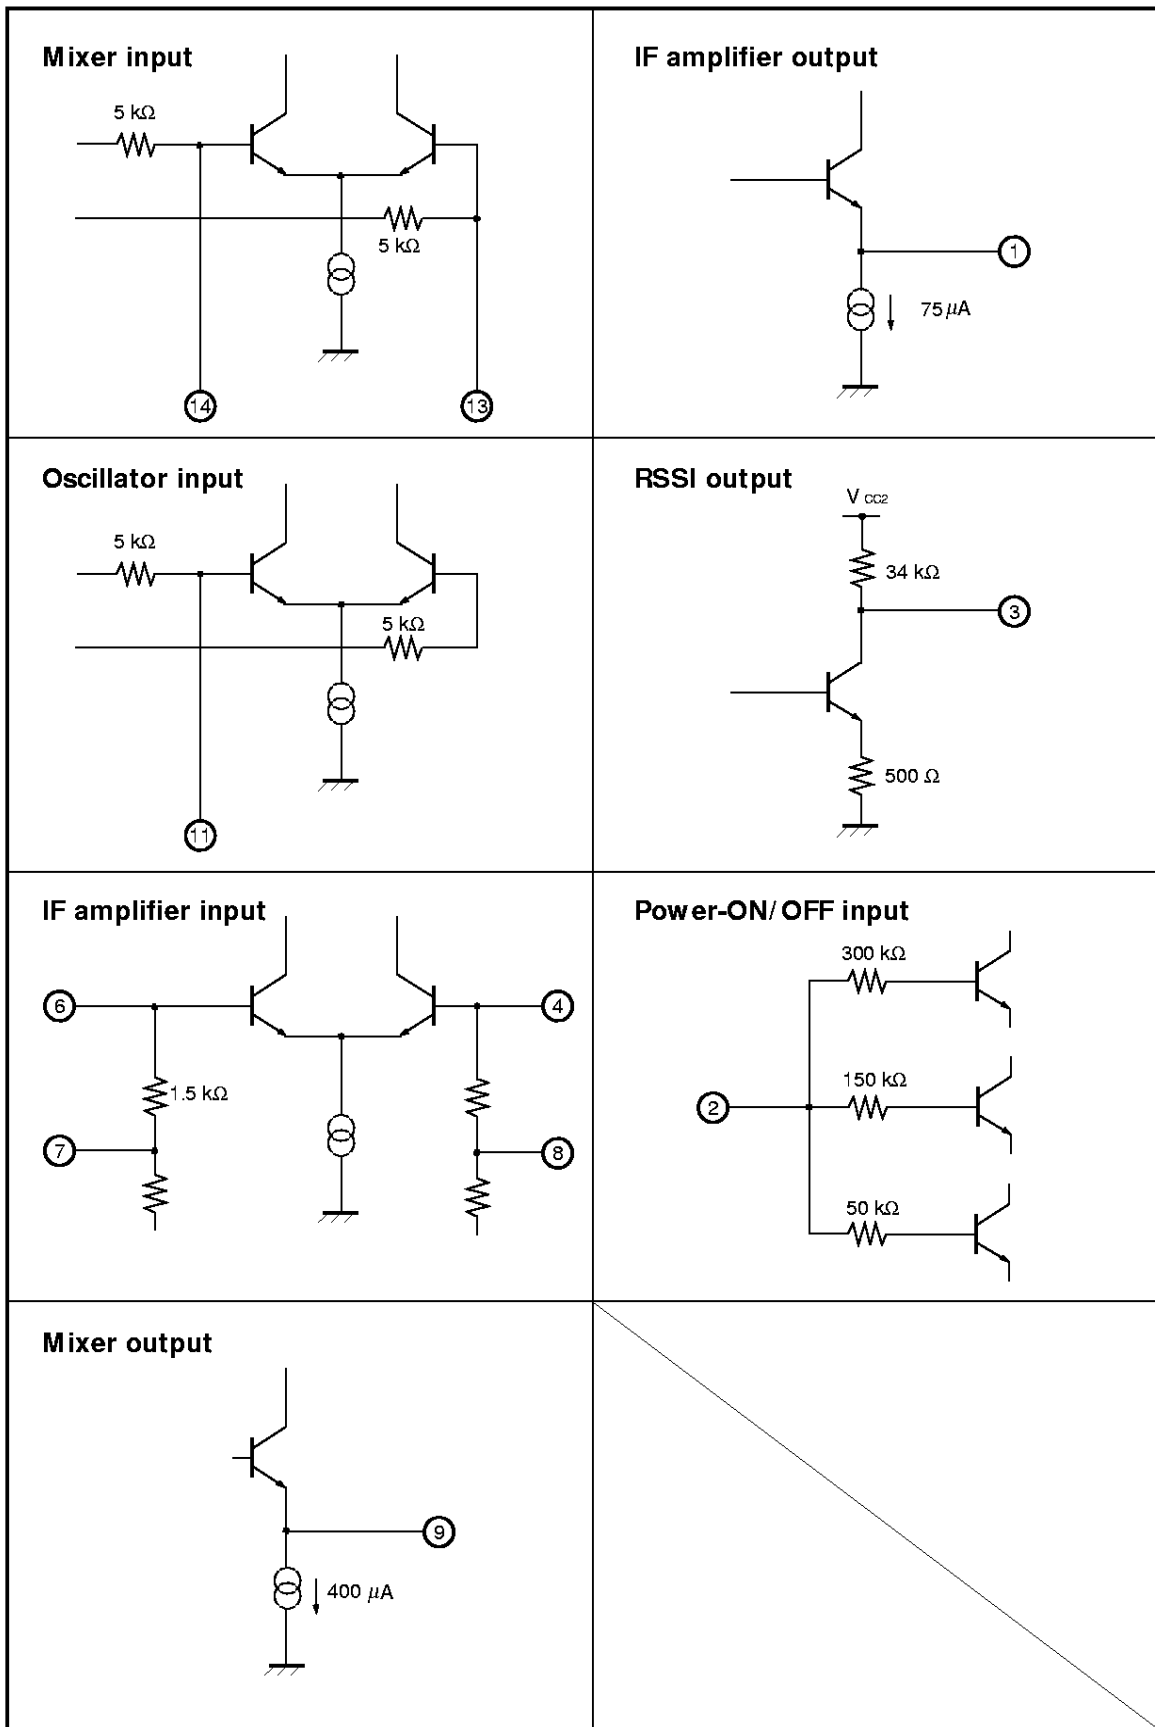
Mixer input

5 kΩ

5 kΩ

14

13

IF amplifier output

1

75 μA

Oscillator input

5 kΩ

5 kΩ

11

RSSI output

$V_{CC2}$

34 kΩ

3

500 Ω

IF amplifier input

6

4

1.5 kΩ

7

8

Power-ON/OFF input

300 kΩ

150 kΩ

2

50 kΩ

Mixer output

9

400 μA